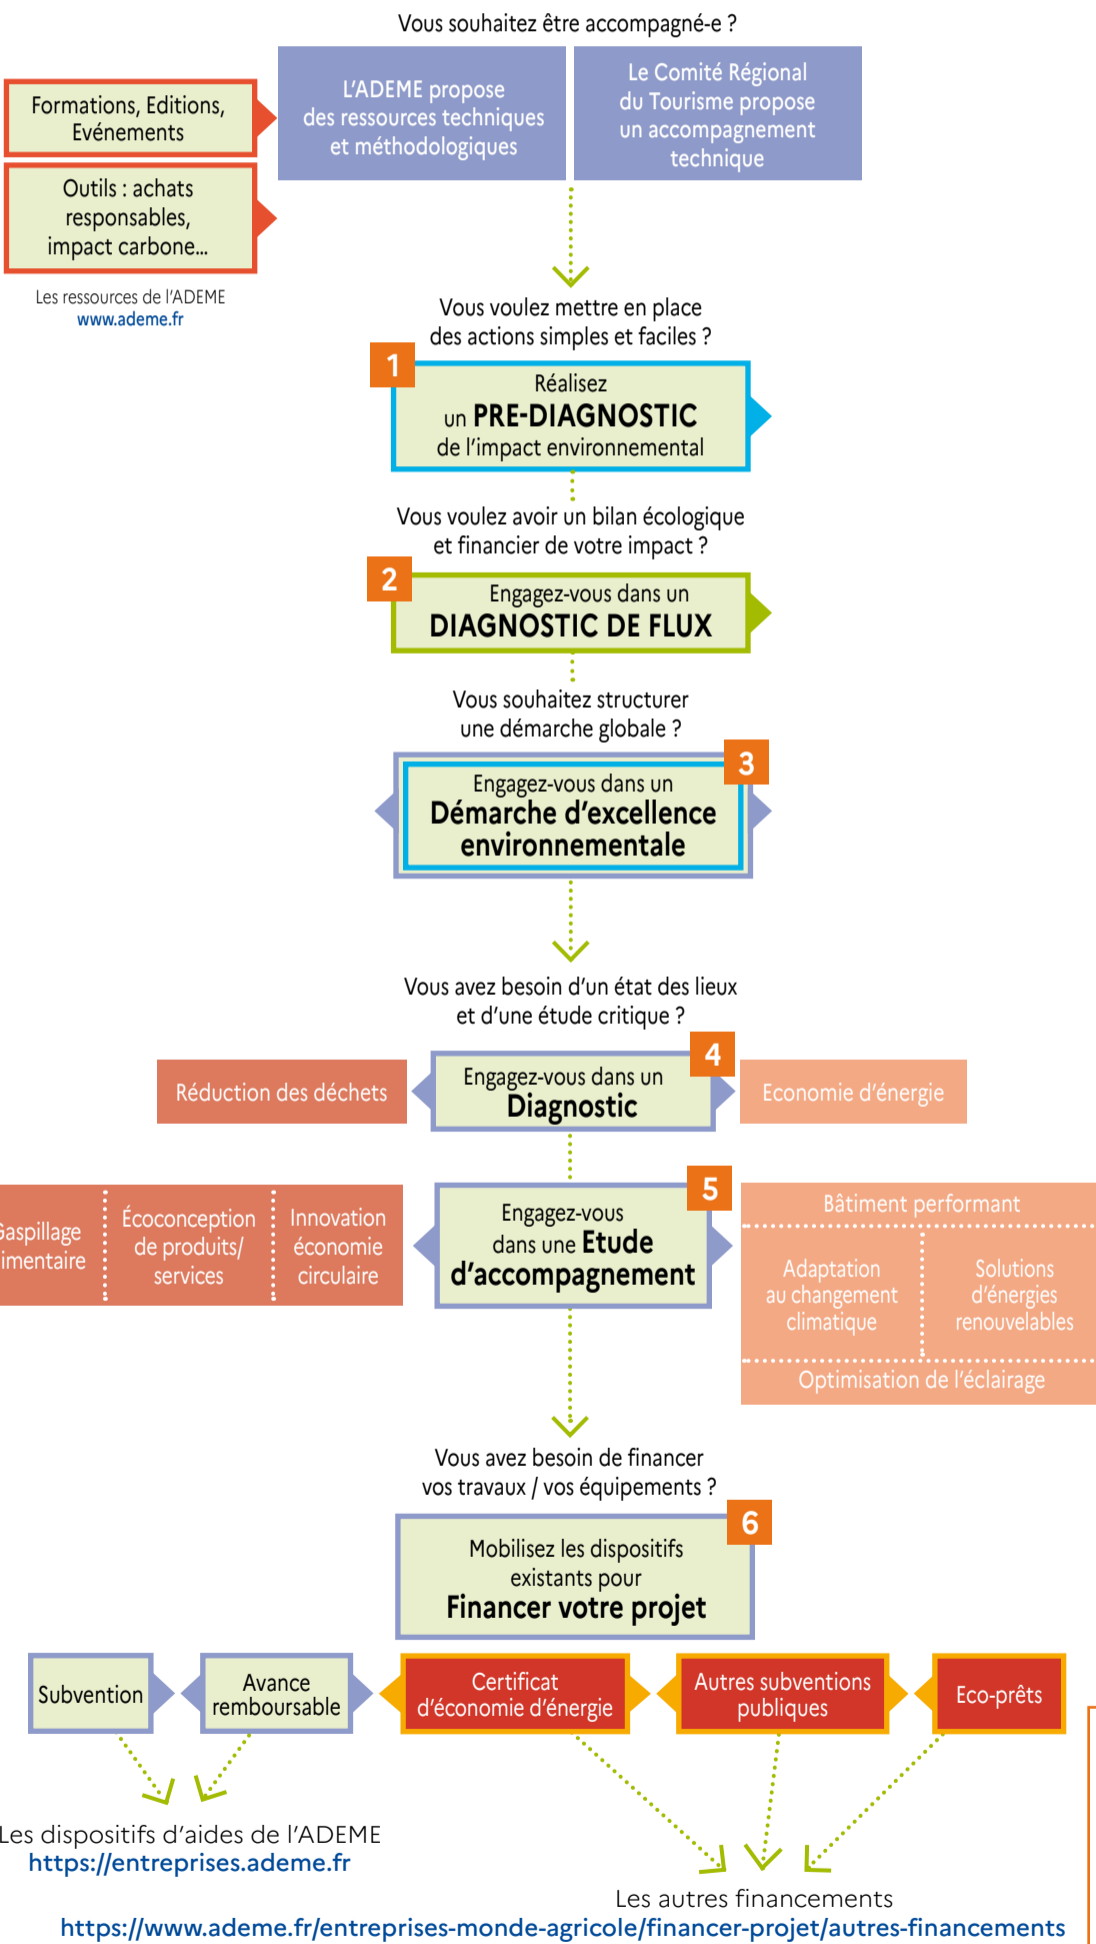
Vous souhaitez être accompagné-e ?

Formations, Editions, Evénements

Outils : achats responsables, impact carbone...

Les ressources de l'ADEME
www.ademe.fr

L'ADEME propose des ressources techniques et méthodologiques

Le Comité Régional du Tourisme propose un accompagnement technique

Vous voulez mettre en place des actions simples et faciles ?

1
Réalisez un PRE-DIAGNOSTIC de l'impact environnemental

Vous voulez avoir un bilan écologique et financier de votre impact ?

2
Engagez-vous dans un DIAGNOSTIC DE FLUX

Vous souhaitez structurer une démarche globale ?

3
Engagez-vous dans un Démarche d'excellence environnementale

Vous avez besoin d'un état des lieux et d'une étude critique ?

Réduction des déchets

4
Engagez-vous dans un Diagnostic

Economie d'énergie

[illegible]aspillage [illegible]imentaire

Écoconception de produits/ services

Innovation économie circulaire

5
Engagez-vous dans une Etude d'accompagnement

Bâtiment performant

Adaptation au changement climatique

Solutions d'énergies renouvelables

Optimisation de l'éclairage

Vous avez besoin de financer vos travaux / vos équipements ?

6
Mobilisez les dispositifs existants pour Financer votre projet

Subvention

Avance remboursable

Certificat d'économie d'énergie

Autres subventions publiques

Eco-prêts

Les dispositifs d'aides de l'ADEME
https://entreprises.ademe.fr

Les autres financements
https://www.ademe.fr/entreprises-monde-agricole/financer-projet/autres-financements